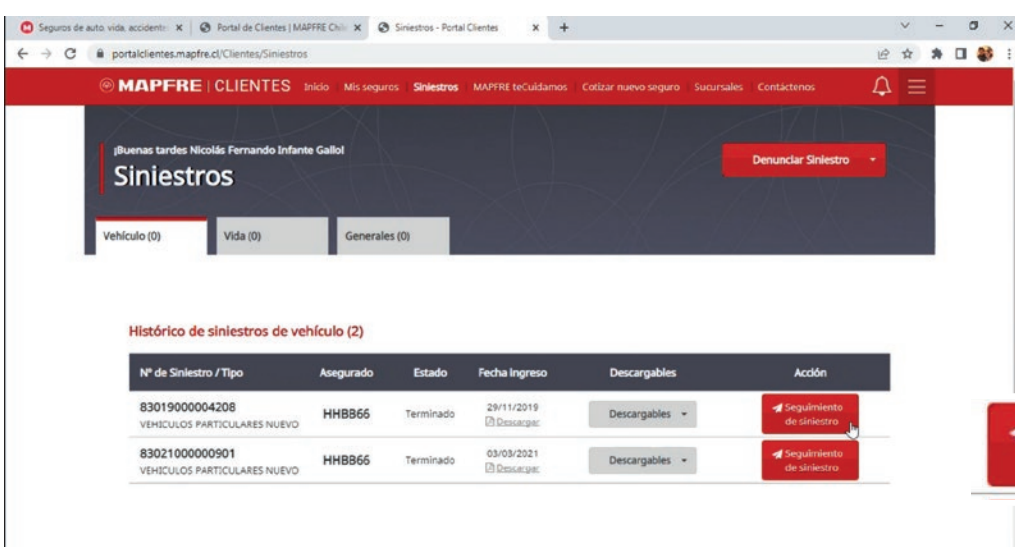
Seguros de auto, vida, accidente ×
Portal de Clientes | MAPFRE Chile ×
Siniestros - Portal Clientes ×

portalclientes.mapfre.cl/Clientes/Siniestros

MAPFRE | CLIENTES Inicio Mis seguros Siniestros MAPFRE teCuidamos Cotizar nuevo seguro Sucursales Contáctenos

¡Buenas tardes Nicolás Fernando Infante Gallo!

Siniestros

Denunciar Siniestro

Vehículo (0) Vida (0) Generales (0)

Histórico de siniestros de vehículo (2)

| Nº de Siniestro / Tipo | Asegurado | Estado | Fecha Ingreso | Descargables | Acción |
|---|---|---|---|---|---|
| 83019000004208 VEHICULOS PARTICULARES NUEVO | HHBB66 | Terminado | 29/11/2019 Descargar | Descargables | Seguimiento de siniestro |
| 83021000000901 VEHICULOS PARTICULARES NUEVO | HHBB66 | Terminado | 03/03/2021 Descargar | Descargables | Seguimiento de siniestro |